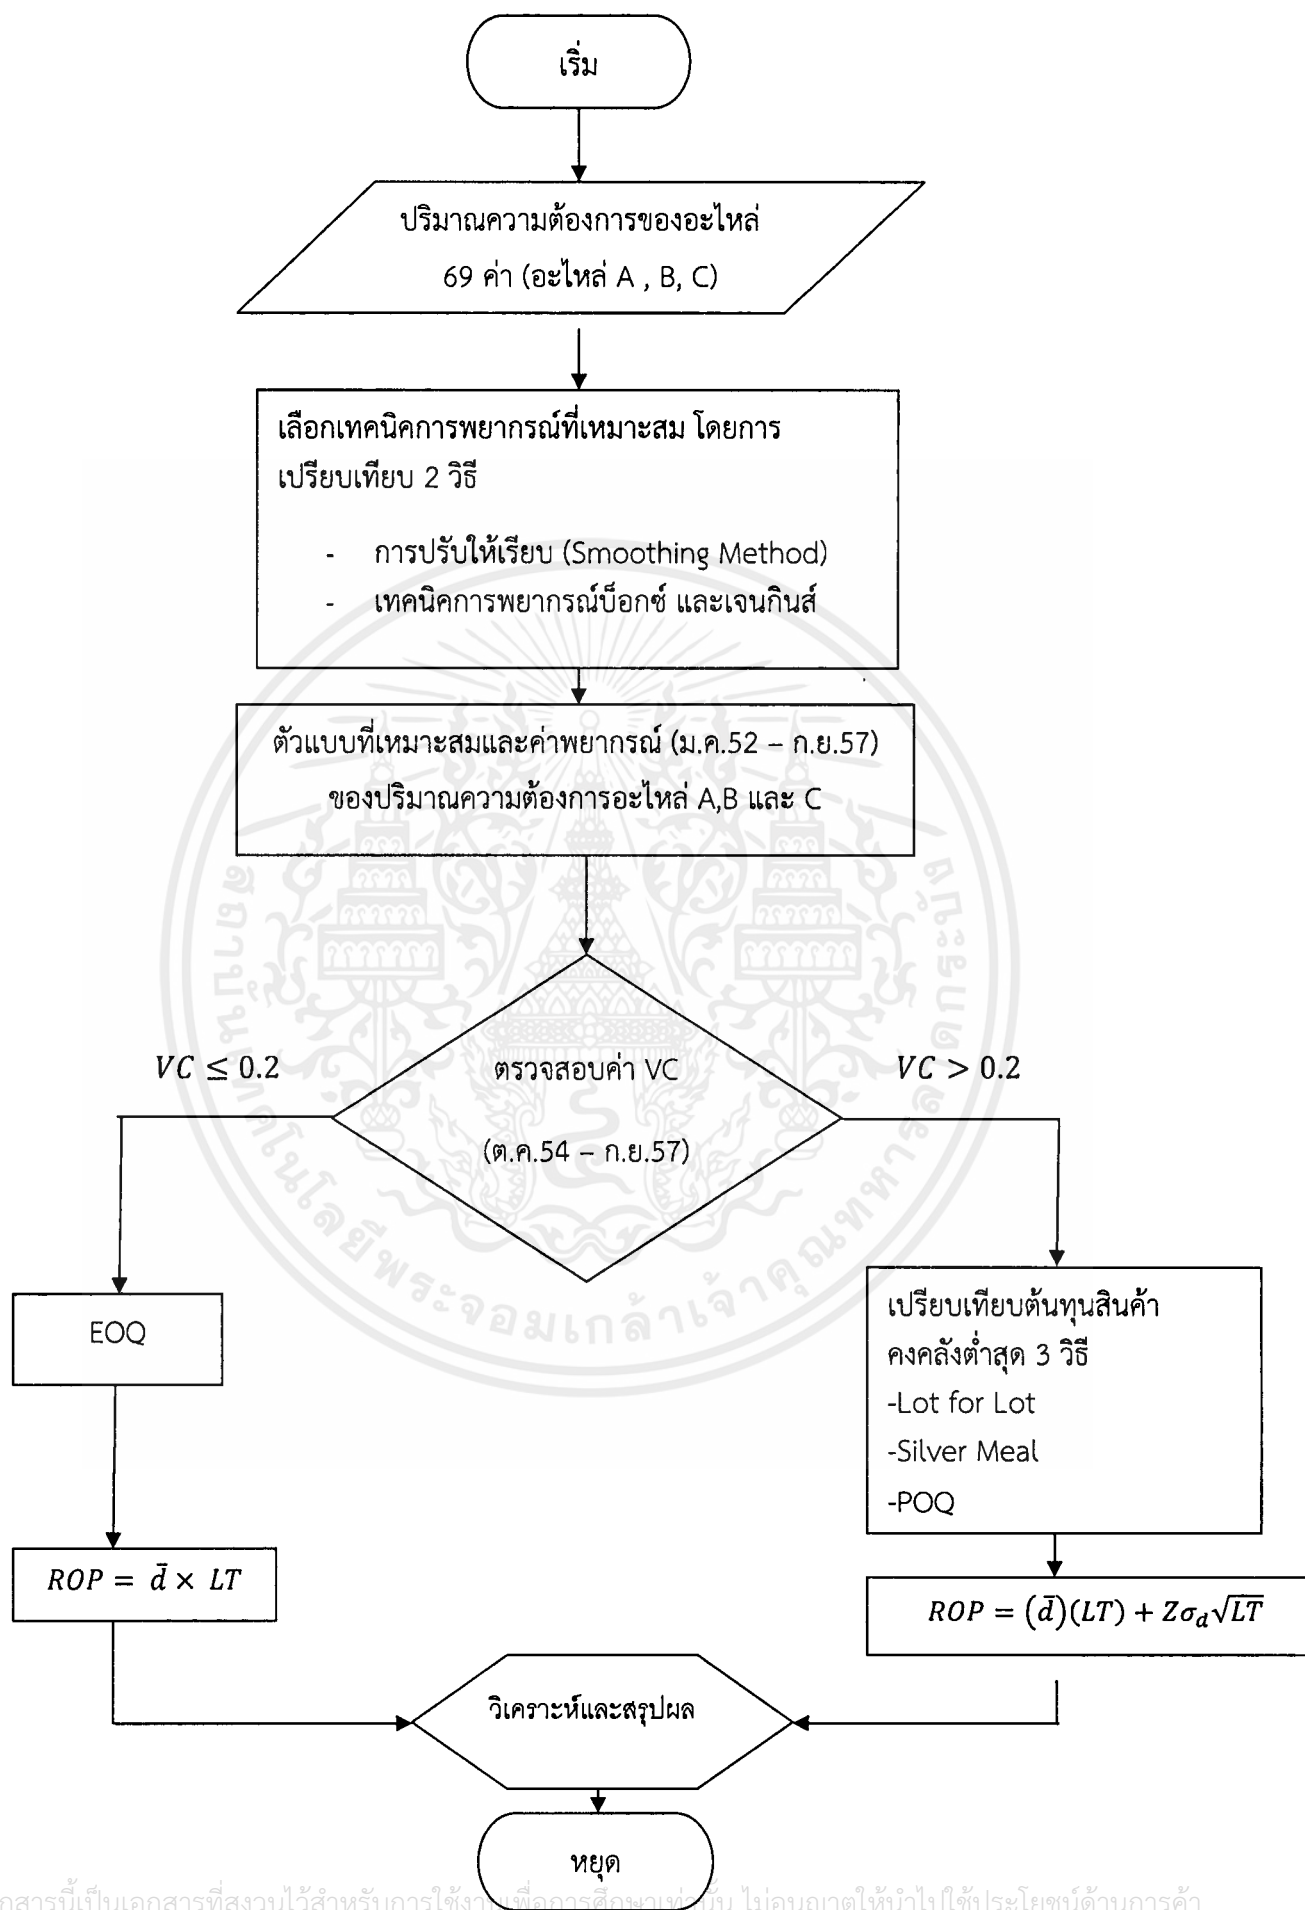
เริ่ม

ปริมาณความต้องการของอะไหล่ 69 ค่า (อะไหล่ A , B, C)

เลือกเทคนิคการพยากรณ์ที่เหมาะสม โดยการเปรียบเทียบ 2 วิธี

- การปรับให้เรียบ (Smoothing Method)
- เทคนิคการพยากรณ์บ็อกซ์ และเจนกินส์

ตัวแบบที่เหมาะสมและค่าพยากรณ์ (ม.ค.52 – ก.ย.57) ของปริมาณความต้องการอะไหล่ A,B และ C

$VC \leq 0.2$

ตรวจสอบค่า VC

(ต.ค.54 – ก.ย.57)

$VC > 0.2$

EOQ

$ROP = \bar{d} \times LT$

เปรียบเทียบต้นทุนสินค้าคงคลังต่ำสุด 3 วิธี
-Lot for Lot
-Silver Meal
-POQ

$ROP = (\bar{d})(LT) + Z\sigma_d\sqrt{LT}$

วิเคราะห์และสรุปผล

หยุด

เอกสารนี้เป็นเอกสารที่สงวนไว้สำหรับการใช้งานเพื่อการศึกษาเท่านั้น ไม่อนุญาตให้นำไปใช้ประโยชน์ด้านการค้า